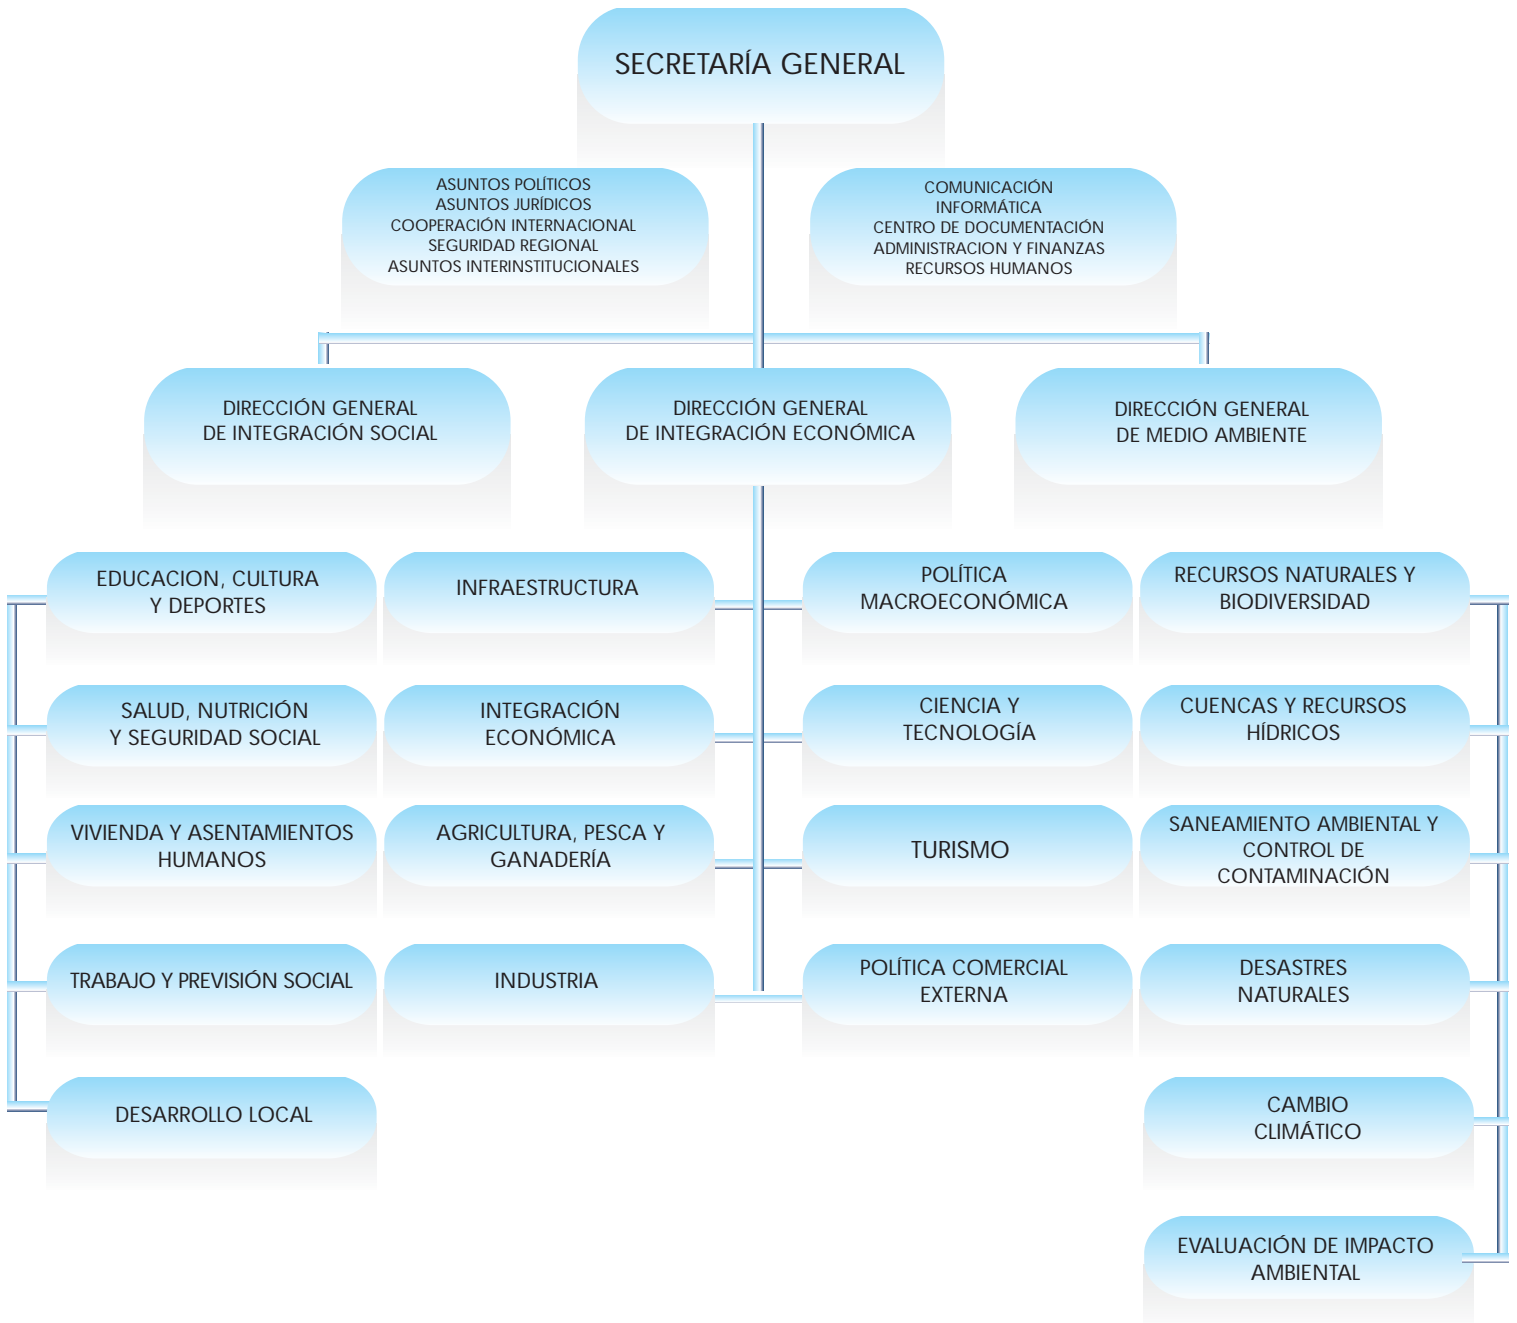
SECRETARÍA GENERAL

ASUNTOS POLÍTICOS
ASUNTOS JURÍDICOS
COOPERACIÓN INTERNACIONAL
SEGURIDAD REGIONAL
ASUNTOS INTERINSTITUCIONALES

COMUNICACIÓN
INFORMÁTICA
CENTRO DE DOCUMENTACIÓN
ADMINISTRACION Y FINANZAS
RECURSOS HUMANOS

DIRECCIÓN GENERAL DE INTEGRACIÓN SOCIAL

DIRECCIÓN GENERAL DE INTEGRACIÓN ECONÓMICA

DIRECCIÓN GENERAL DE MEDIO AMBIENTE

EDUCACION, CULTURA Y DEPORTES

SALUD, NUTRICIÓN Y SEGURIDAD SOCIAL

VIVIENDA Y ASENTAMIENTOS HUMANOS

TRABAJO Y PREVISIÓN SOCIAL

DESARROLLO LOCAL

INFRAESTRUCTURA

INTEGRACIÓN ECONÓMICA

AGRICULTURA, PESCA Y GANADERÍA

INDUSTRIA

POLÍTICA MACROECONÓMICA

CIENCIA Y TECNOLOGÍA

TURISMO

POLÍTICA COMERCIAL EXTERNA

RECURSOS NATURALES Y BIODIVERSIDAD

CUENCAS Y RECURSOS HÍDRICOS

SANEAMIENTO AMBIENTAL Y CONTROL DE CONTAMINACIÓN

DESASTRES NATURALES

CAMBIO CLIMÁTICO

EVALUACIÓN DE IMPACTO AMBIENTAL